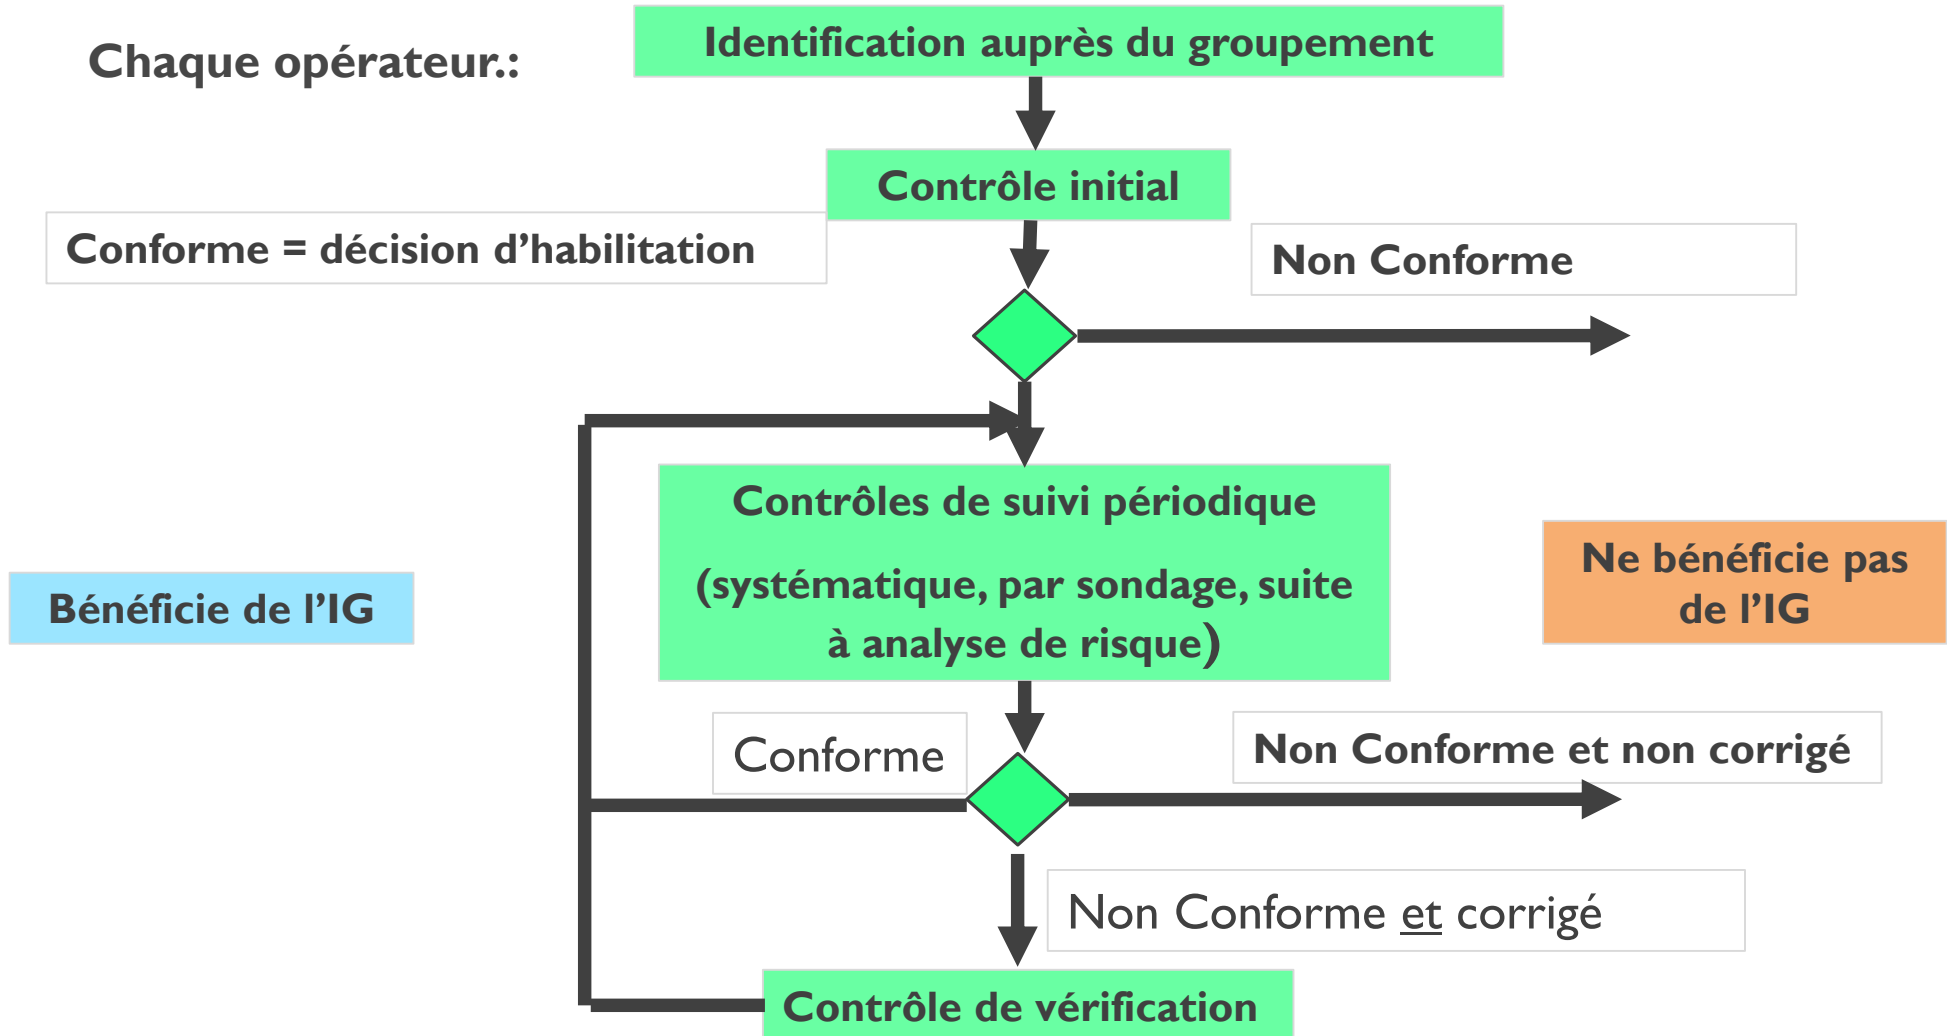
Chaque opérateur.:

Identification auprès du groupement

Contrôle initial

Conforme = décision d’habilitation

Non Conforme

Contrôles de suivi périodique

(systématique, par sondage, suite à analyse de risque)

Bénéficie de l’IG

Ne bénéficie pas de l’IG

Conforme

Non Conforme et non corrigé

Non Conforme et corrigé

Contrôle de vérification